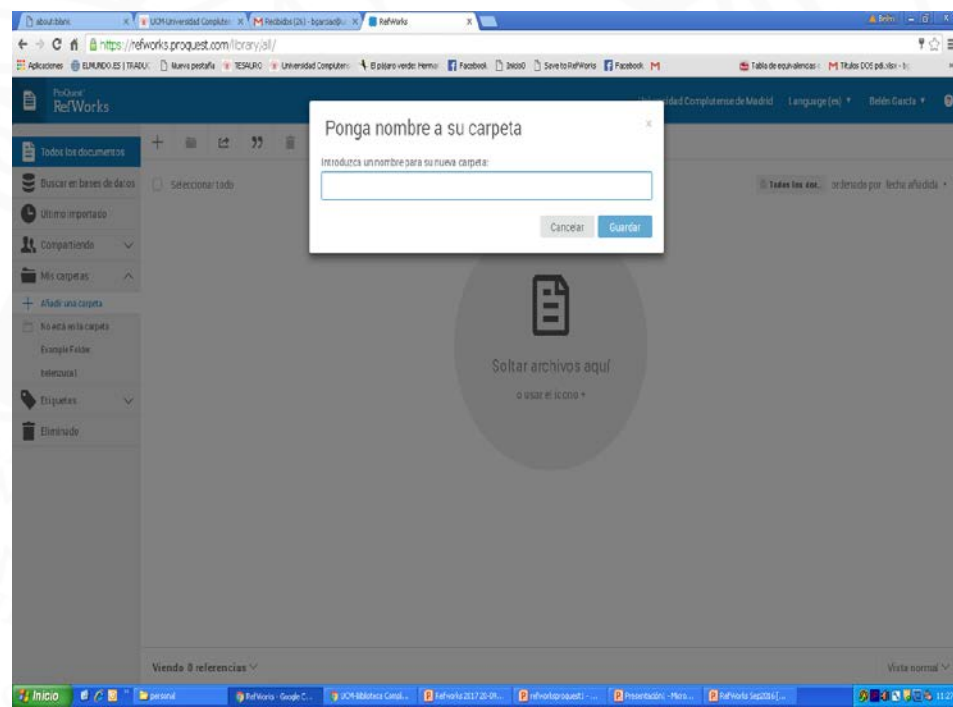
about:blank | UCM-Universidad Complutense | Recibidos (26) - bgarcia@... | RefWorks

https://refworks.proquest.com/library/all/

Aplicaciones | ELMUNDO.ES | TRADUC | Nueva pestaña | TESAURO | Universidad Complutense | El pájaro verde: Hemer | Facebook | Inicio0 | Save to RefWorks | Facebook | Tabla de equivalencias | Títulos DOS pdi.xlsx

ProQuest RefWorks

Universidad Complutense de Madrid | Language (es) | Belén García

Todos los documentos
Buscar en bases de datos
Último importado
Compartiendo
Mis carpetas
Añadir una carpeta
No está en la carpeta
Example Folder
telenovela
Etiquetas
Eliminado

Seleccionar todo

Todos los doc. | ordenado por fecha añadida

Ponga nombre a su carpeta

Introduzca un nombre para su nueva carpeta:

Cancelar | Guardar

Soltar archivos aquí
o usar el icono +

Viendo 0 referencias

Vista normal

Inicio | personal | RefWorks - Google C... | UCM-Biblioteca Compl... | Refworks 2017 20-09... | refworksproquest - ... | Presentación1 - Micro... | RefWorks Sep2016 [... | 11:27